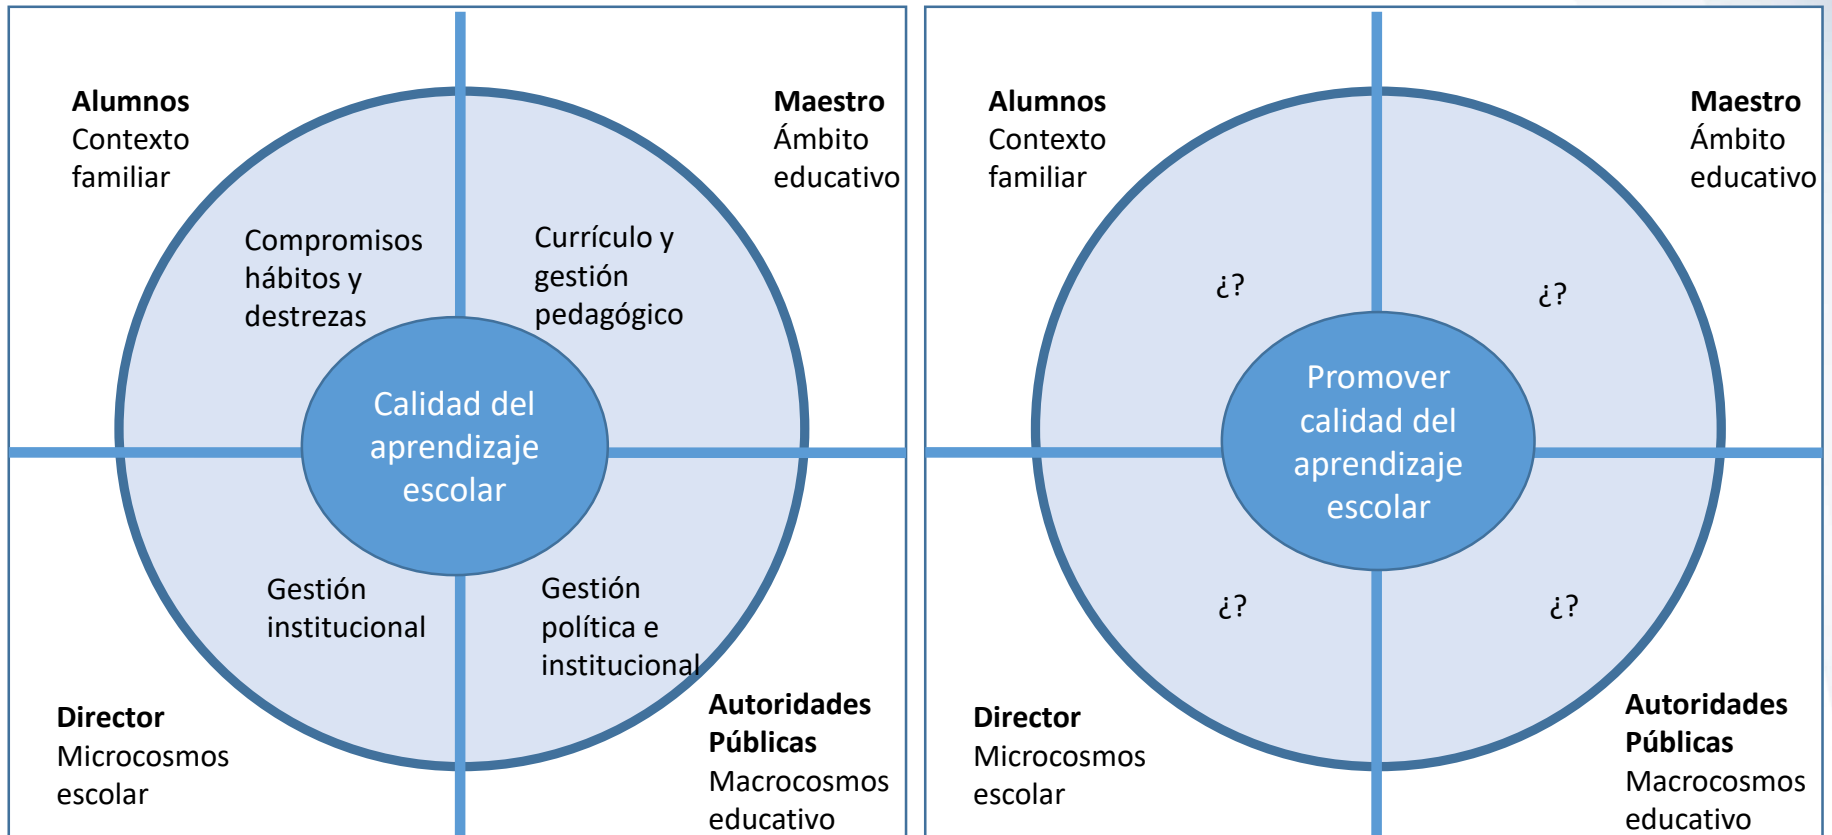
**Alumnos**
Contexto familiar

**Maestro**
Ámbito educativo

Compromisos hábitos y destrezas

Currículo y gestión pedagógico

Calidad del aprendizaje escolar

Gestión institucional

Gestión política e institucional

**Director**
Microcosmos escolar

**Autoridades Públicas**
Macrocosmos educativo

**Alumnos**
Contexto familiar

**Maestro**
Ámbito educativo

¿?

¿?

Promover calidad del aprendizaje escolar

¿?

¿?

**Director**
Microcosmos escolar

**Autoridades Públicas**
Macrocosmos educativo